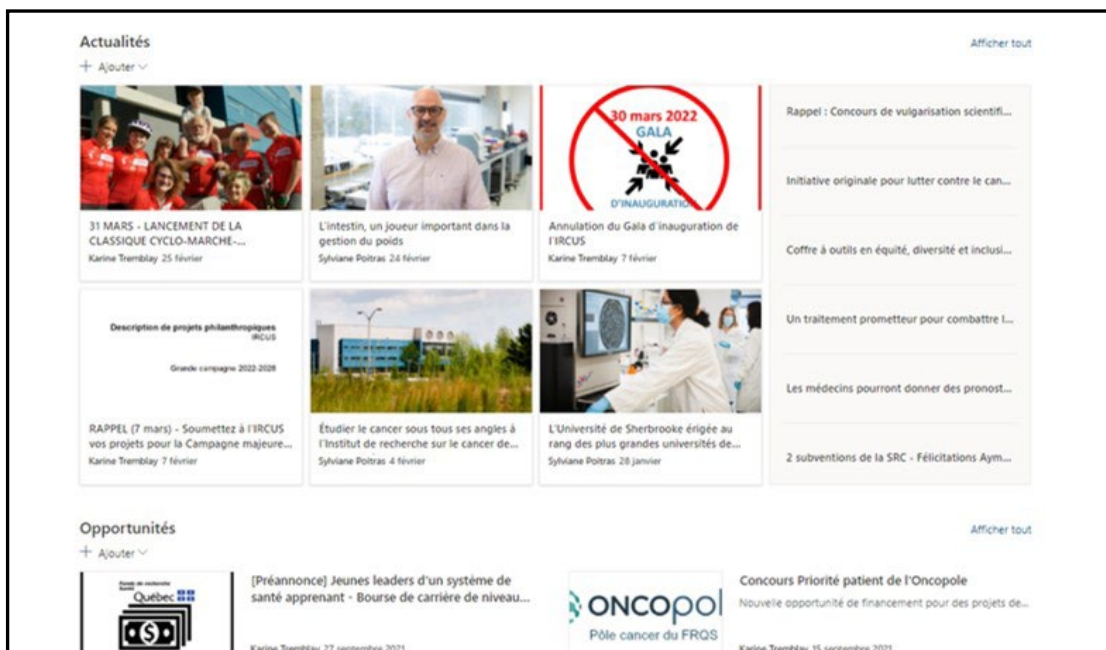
Actualités

+ Ajouter

Afficher tout

31 MARS - LANCEMENT DE LA CLASSIQUE CYCLO-MARCHE-...
Karine Tremblay 25 février

L'intestin, un joueur important dans la gestion du poids
Sylviane Poitras 24 février

30 mars 2022
GALA
D'INAUGURATION

Annulation du Gala d'inauguration de l'IRCUS
Karine Tremblay 7 février

Rappel : Concours de vulgarisation scientifi...

Initiative originale pour lutter contre le can...

Coffre à outils en équité, diversité et inclusi...

Un traitement prometteur pour combattre l...

Les médecins pourront donner des pronost...

2 subventions de la SRC - Félicitations Aym...

Description de projets philanthropiques
IRCUS
Grande campagne 2022-2026

RAPPEL (7 mars) - Soumettez à l'IRCUS vos projets pour la Campagne majeure...
Karine Tremblay 7 février

Étudier le cancer sous tous ses angles à l'Institut de recherche sur le cancer de...
Sylviane Poitras 4 février

L'Université de Sherbrooke érigée au rang des plus grandes universités de...
Sylviane Poitras 28 janvier

Opportunités

+ Ajouter

Afficher tout

Fonds de recherche Santé
Québec

[Préannonce] Jeunes leaders d'un système de santé apprenant - Bourse de carrière de niveau...
Karine Tremblay 27 septembre 2021

ONCOPOL
Pôle cancer du FRQS

Concours Priorité patient de l'Oncopole
Nouvelle opportunité de financement pour des projets de...
Karine Tremblay 15 septembre 2021